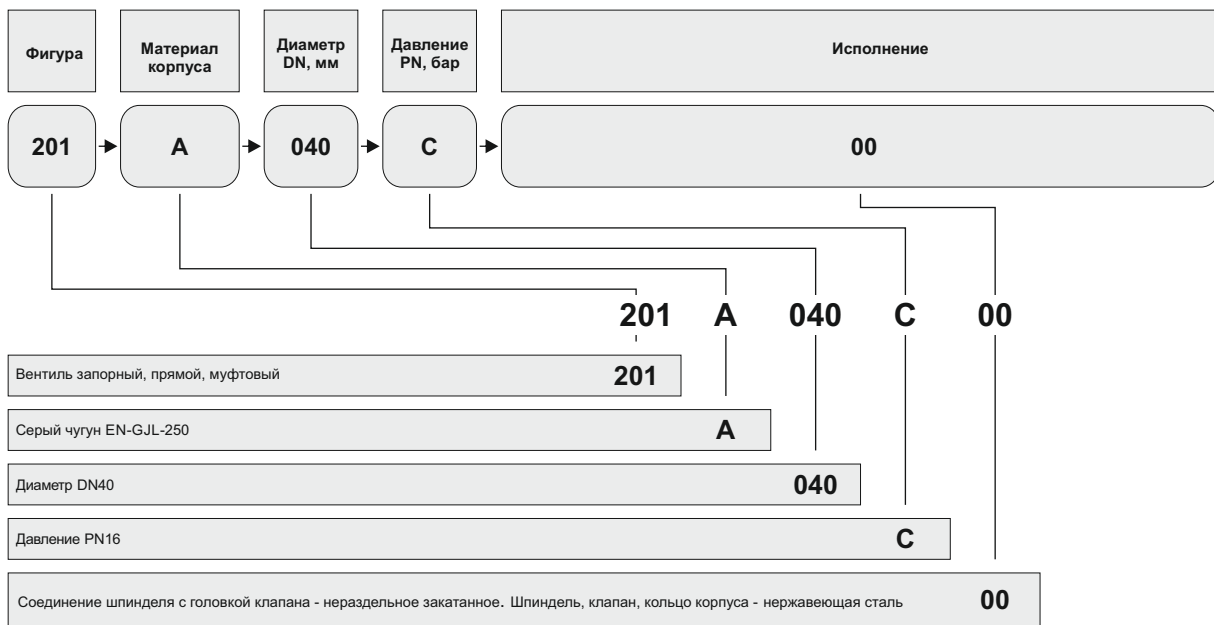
Фигура

Материал корпуса

Диаметр DN, мм

Давление PN, бар

Исполнение

201

A

040

C

00

201 A 040 C 00

Вентиль запорный, прямой, муфтовый 201

Серый чугун EN-GJL-250 A

Диаметр DN40 040

Давление PN16 C

Соединение шпинделя с головкой клапана - неразрдельное закатанное. Шпиндель, клапан, кольцо корпуса - нержавеющая сталь 00